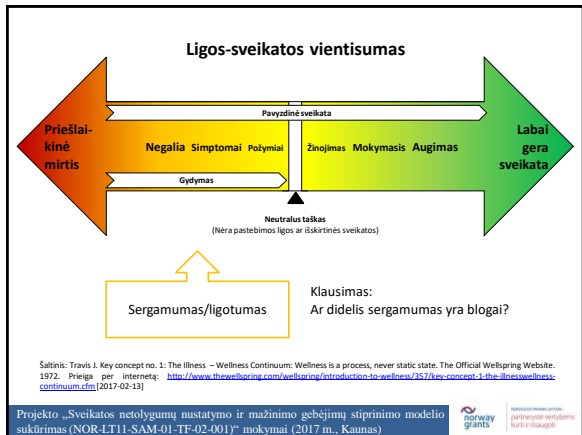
Ligos-sveikatos vientisumas

Priešlaikinė mirtis

Pavyzdinė sveikata

Negalia Simptomai Požymiai

Žinojimas Mokymasis Augimas

Labai gera sveikata

Gydymas

Neutralus taškas
(Nėra pastebimos ligos ar išskirtinės sveikatos)

Sergamumas/ligotumas

Klausimas:
Ar didelis sergamumas yra blogai?

Šaltinis: Travis J. Key concept no. 1: The Illness – Wellness Continuum: Wellness is a process, never static state. The Official Wellspring Website. 1972. Prieiga per internetą: http://www.thewellspring.com/wellspring/introduction-to-wellness/357/key-concept-1-the-illnesswellness-continuum.cfm [2017-02-13]

Projekto „Sveikatos netolygumų nustatymo ir mažinimo gebėjimų stiprinimo modelio sukūrimas (NOR-LT11-SAM-01-TF-02-001)“ mokymai (2017 m., Kaunas)

norway grants

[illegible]
partnerystė vertybėms kurti ir išsaugoti